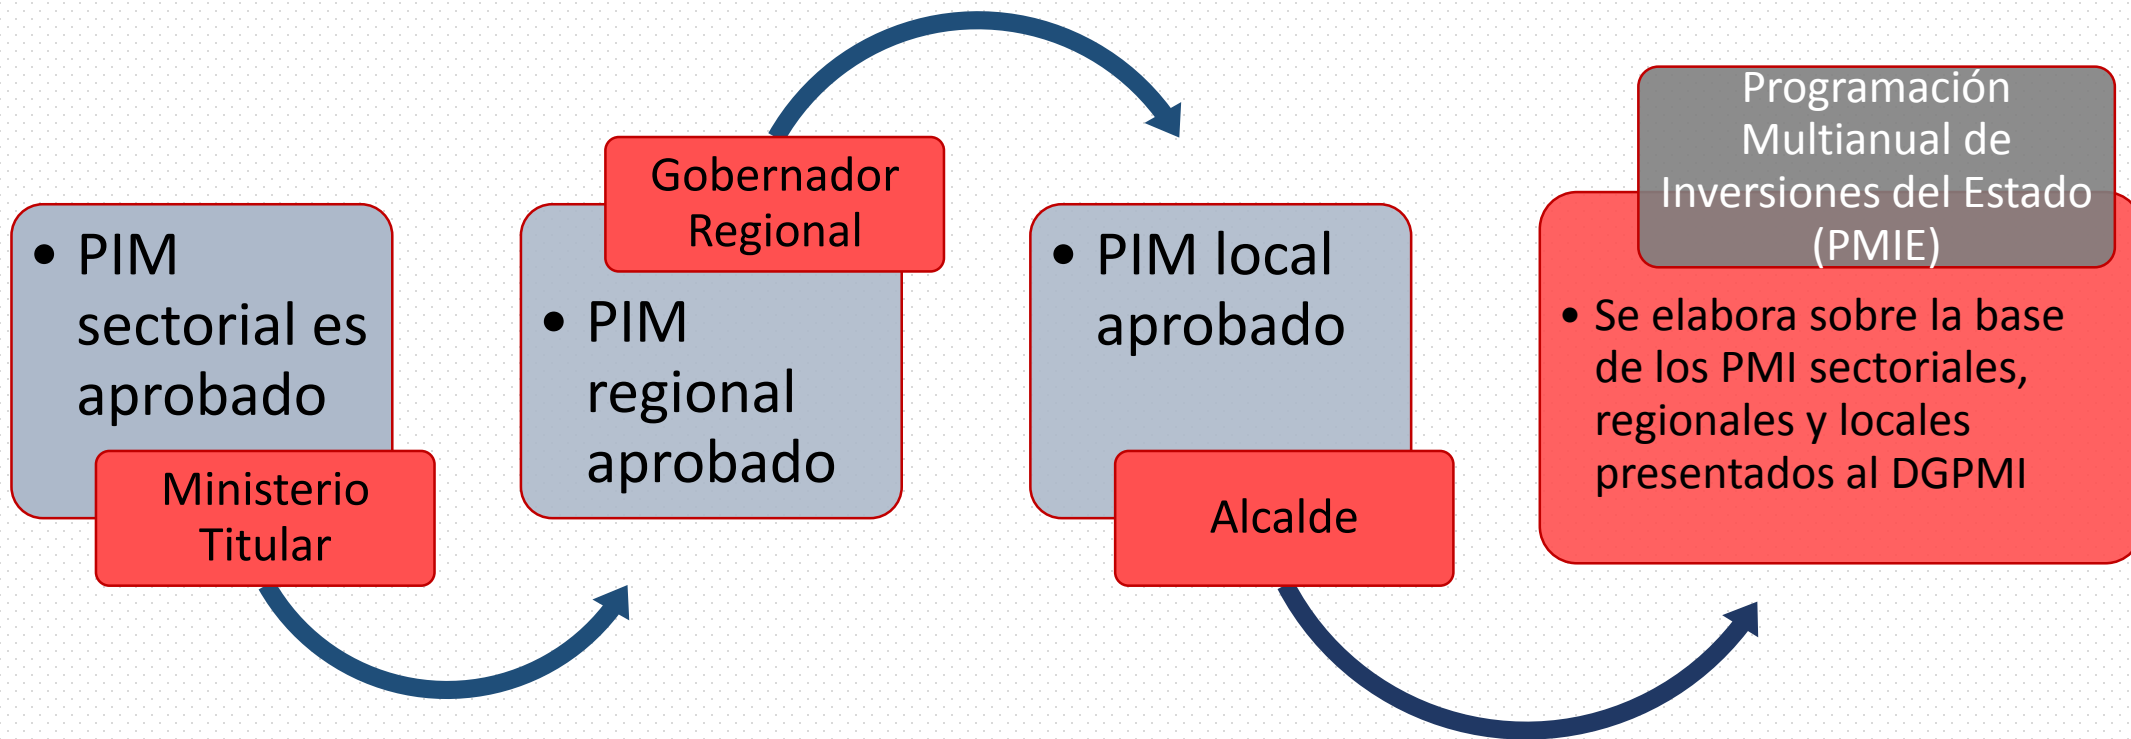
• PIM sectorial es aprobado

Ministerio Titular

Gobernador Regional

• PIM regional aprobado

• PIM local aprobado

Alcalde

Programación Multianual de Inversiones del Estado (PMIE)

• Se elabora sobre la base de los PMI sectoriales, regionales y locales presentados al DGPMI